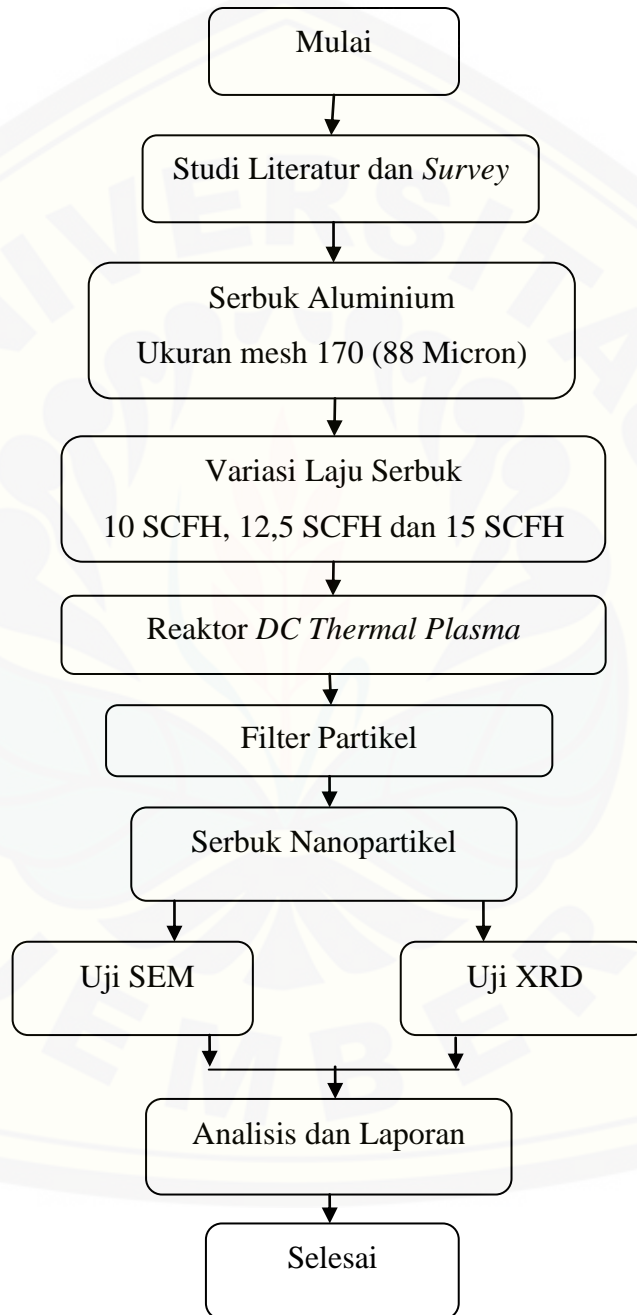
Mulai

Studi Literatur dan Survey

Serbuk Aluminium
Ukuran mesh 170 (88 Micron)

Variasi Laju Serbuk
10 SCFH, 12,5 SCFH dan 15 SCFH

Reaktor DC Thermal Plasma

Filter Partikel

Serbuk Nanopartikel

Uji SEM

Uji XRD

Analisis dan Laporan

Selesai